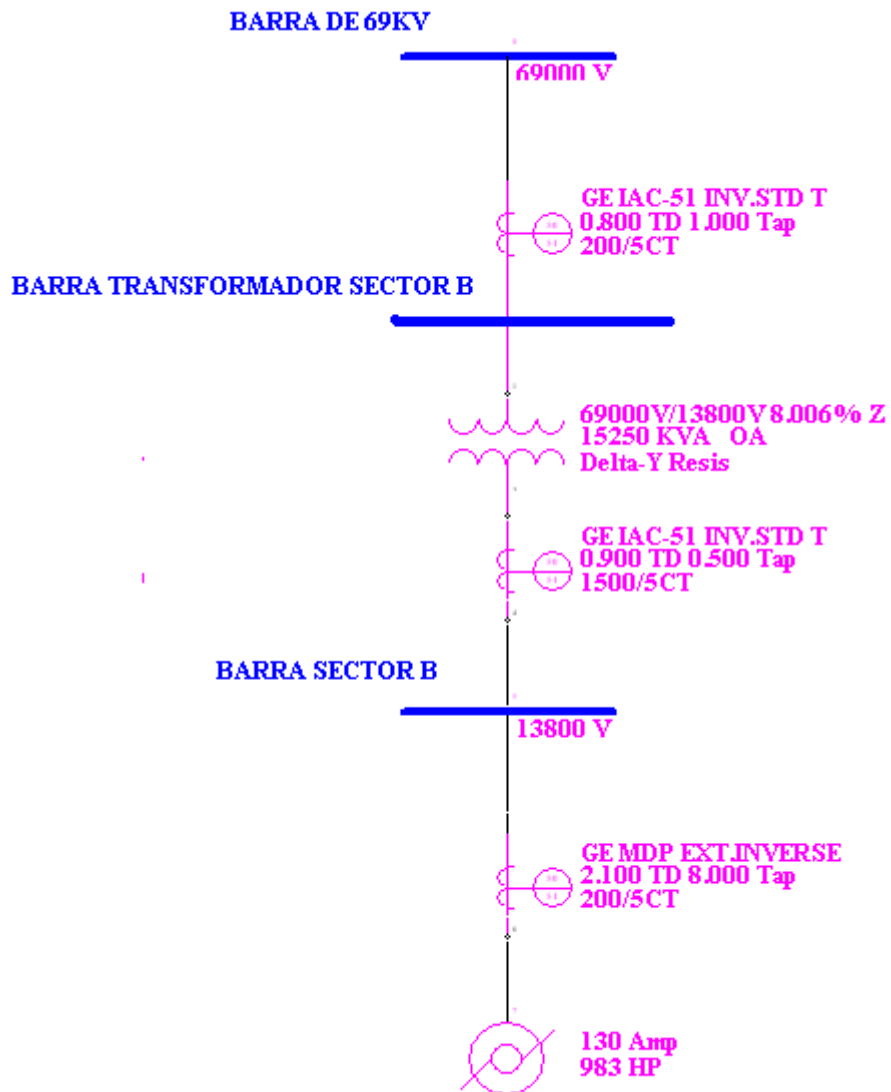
BARRA DE 69KV

69000 V

GE IAC-51 INV.STD T
0.800 TD 1.000 Tap
200/5CT

BARRA TRANSFORMADOR SECTOR B

69000V/13800V 8.006% Z
15250 KVA OA
Delta-Y Resis

GE IAC-51 INV.STD T
0.900 TD 0.500 Tap
1500/5CT

BARRA SECTOR B

13800 V

GE MDP EXT.INVERSE
2.100 TD 8.000 Tap
200/5CT

130 Amp
983 HP